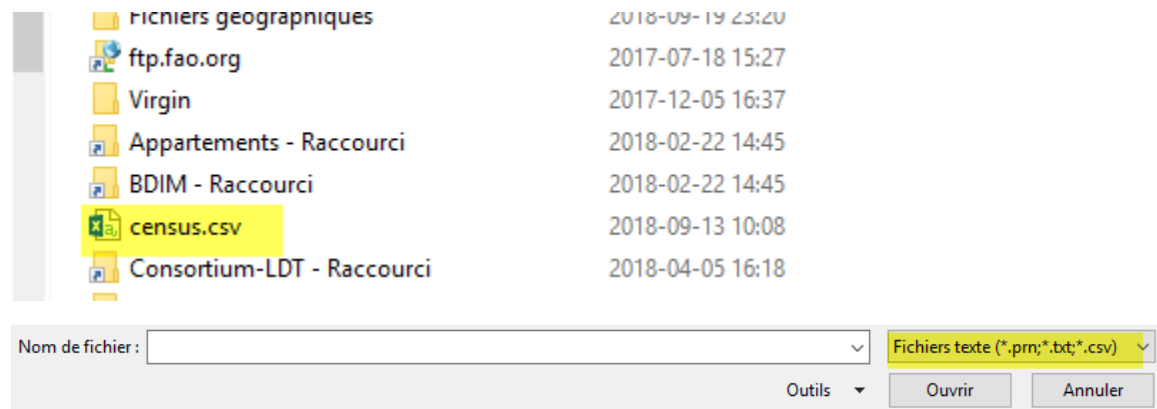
Fichiers géographiques 2018-09-19 23:20
ftp.fao.org 2017-07-18 15:27
Virgin 2017-12-05 16:37
Appartements - Raccourci 2018-02-22 14:45
BDIM - Raccourci 2018-02-22 14:45
census.csv 2018-09-13 10:08
Consortium-LDT - Raccourci 2018-04-05 16:18

Nom de fichier :
Fichiers texte (*.prn;*.txt;*.csv)
Outils
Ouvrir
Annuler